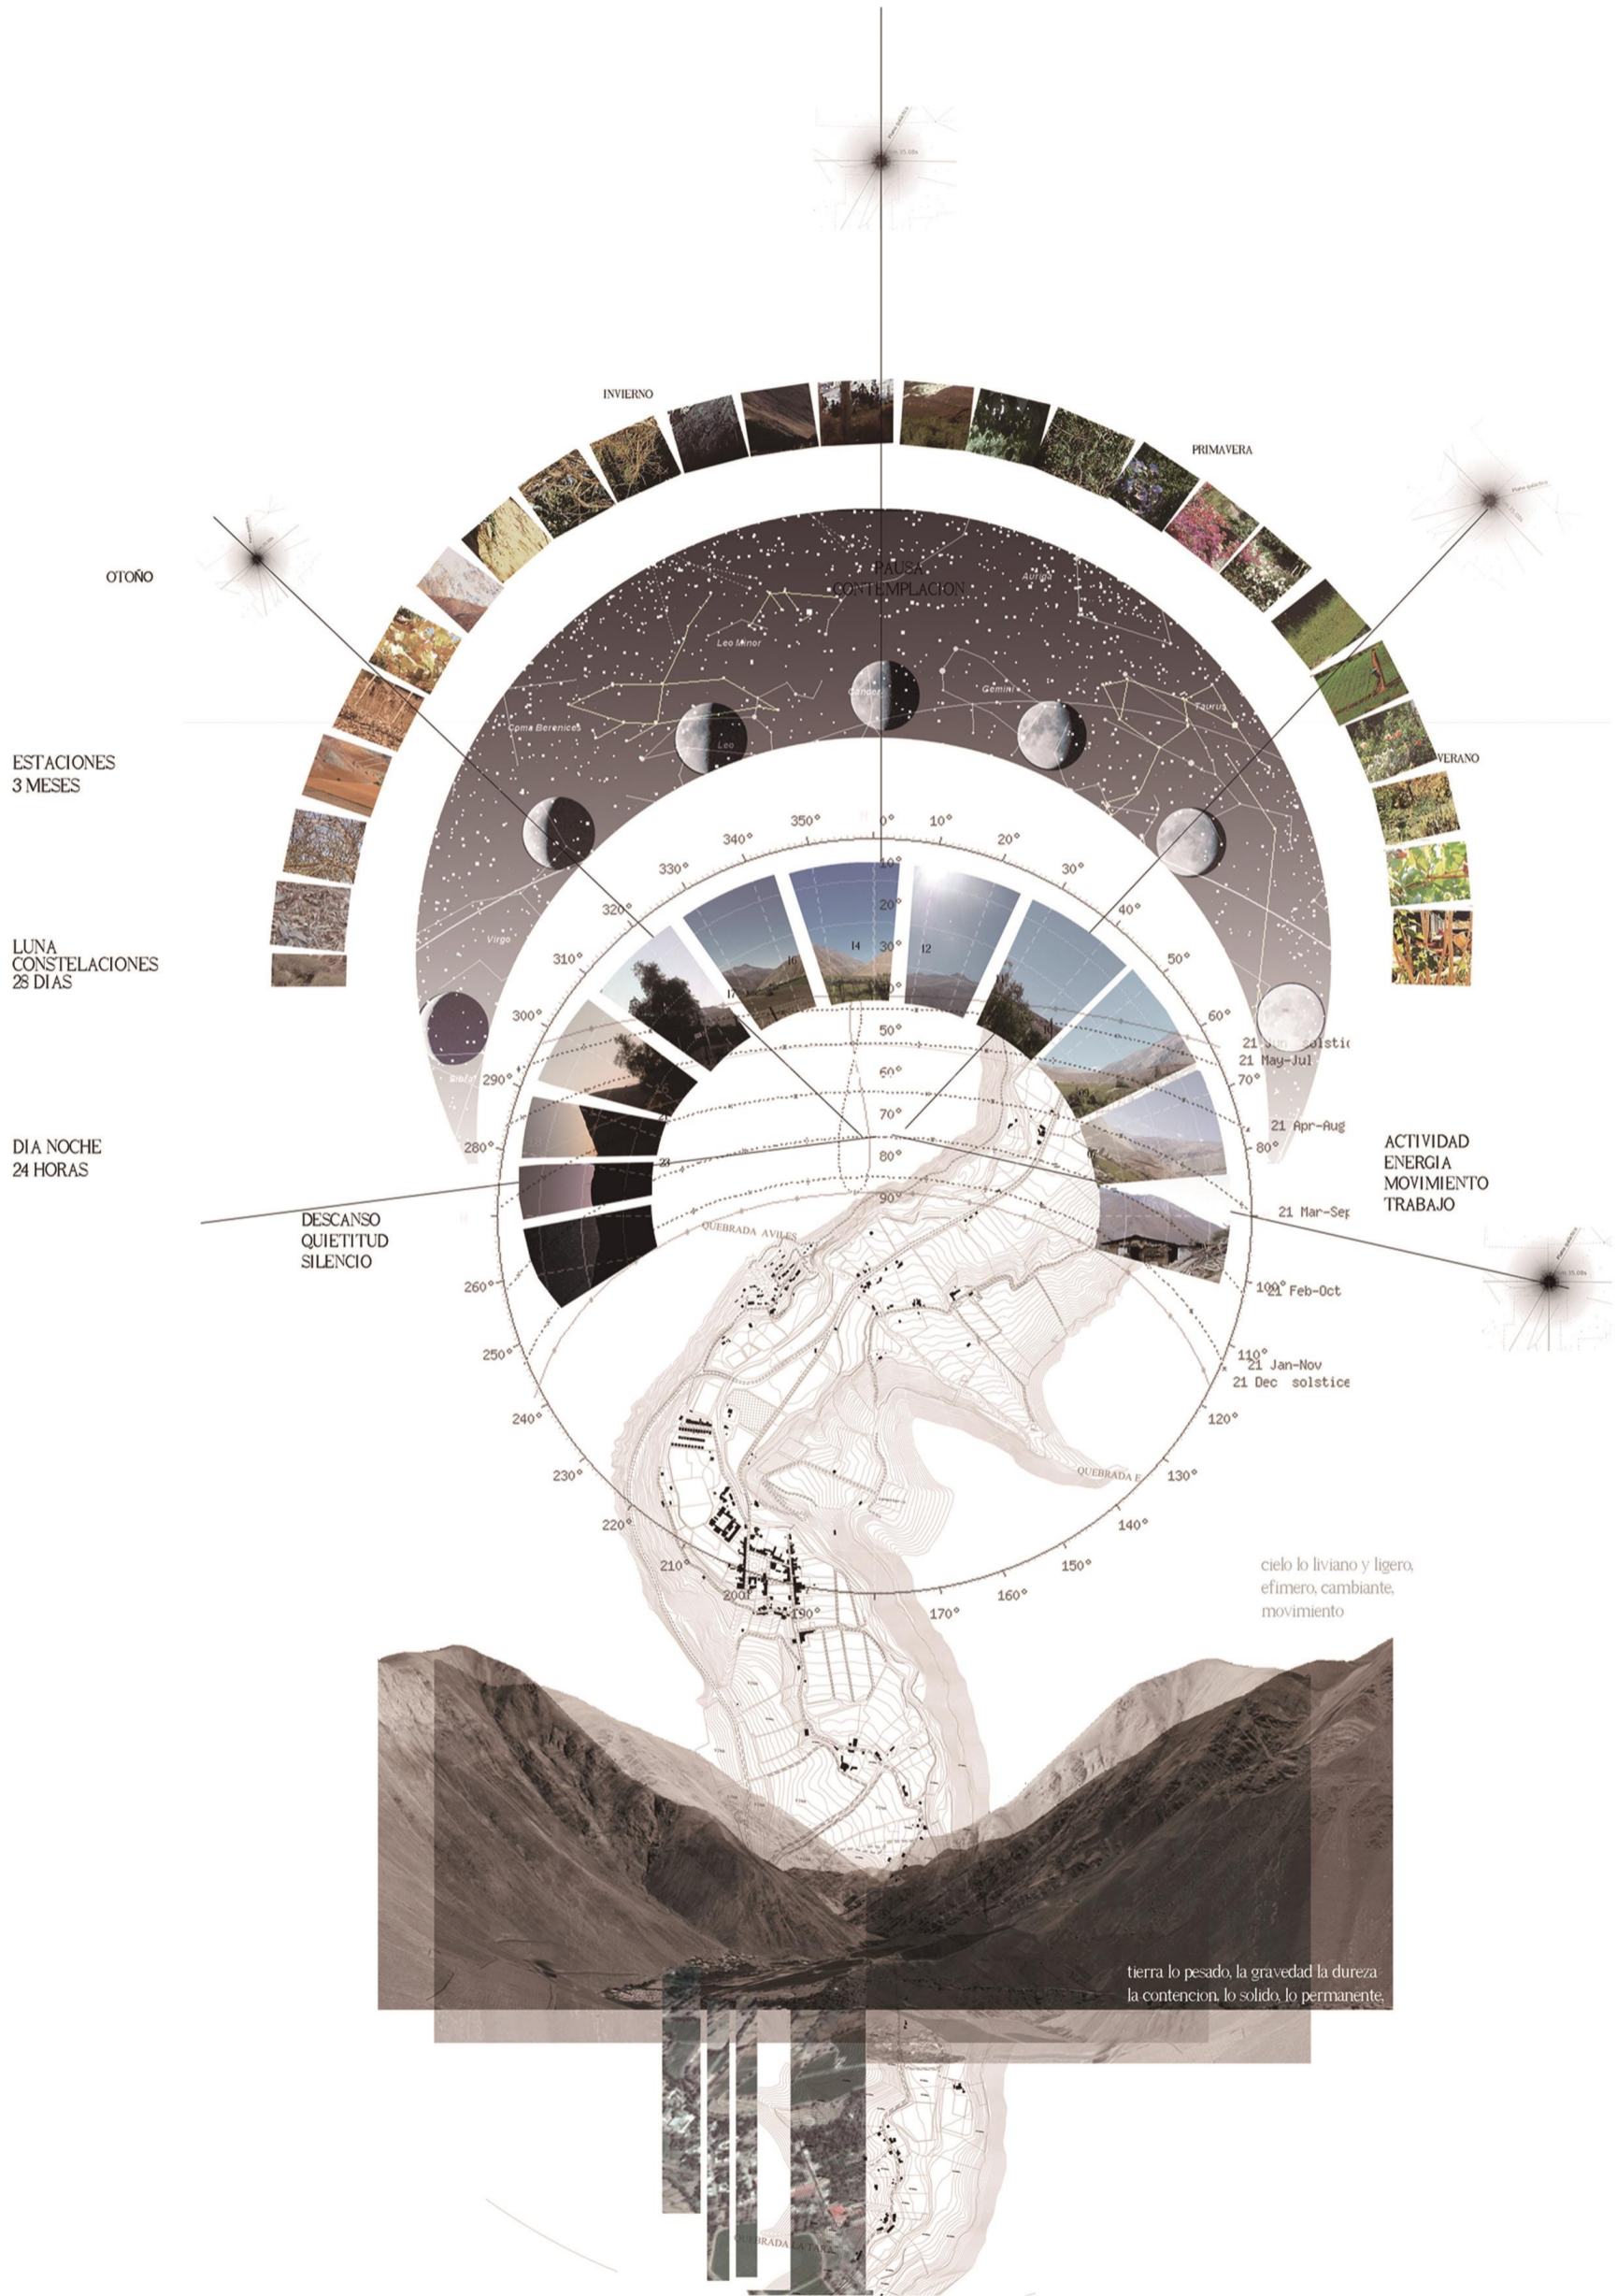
INVIERNO

PRIMAVERA

OTOÑO

PAUSA
CONTEMPLACION

Leo Minor

Auriga

Cancer

Gemini

Coma Berenices

Leo

Taurus

VERANO

ESTACIONES
3 MESES

LUNA
CONSTELACIONES
28 DIAS

Virgo

350° 0° 10° 340° 20° 330° 30° 320° 40° 310° 50° 300° 60° 290° 70° 280° 80° 260° 100° 250° 110° 240° 120° 230° 130° 220° 140° 210° 150° 200° 190° 170° 160°

10 20 30 40 50 60 70 80 90

17 16 14 12 23

21 Jun solstic
21 May-Jul
21 Apr-Aug
21 Mar-Sep
21 Feb-Oct
21 Jan-Nov
21 Dec solstice

DIA NOCHE
24 HORAS

ACTIVIDAD
ENERGIA
MOVIMIENTO
TRABAJO

DESCANSO
QUIETITUD
SILENCIO

QUEBRADA AVILES

QUEBRADA E

cielo lo liviano y ligero,
efimero, cambiante,
movimiento

tierra lo pesado, la gravedad la dureza
la contencion, lo solido, lo permanente,

QUEBRADA LA TAB